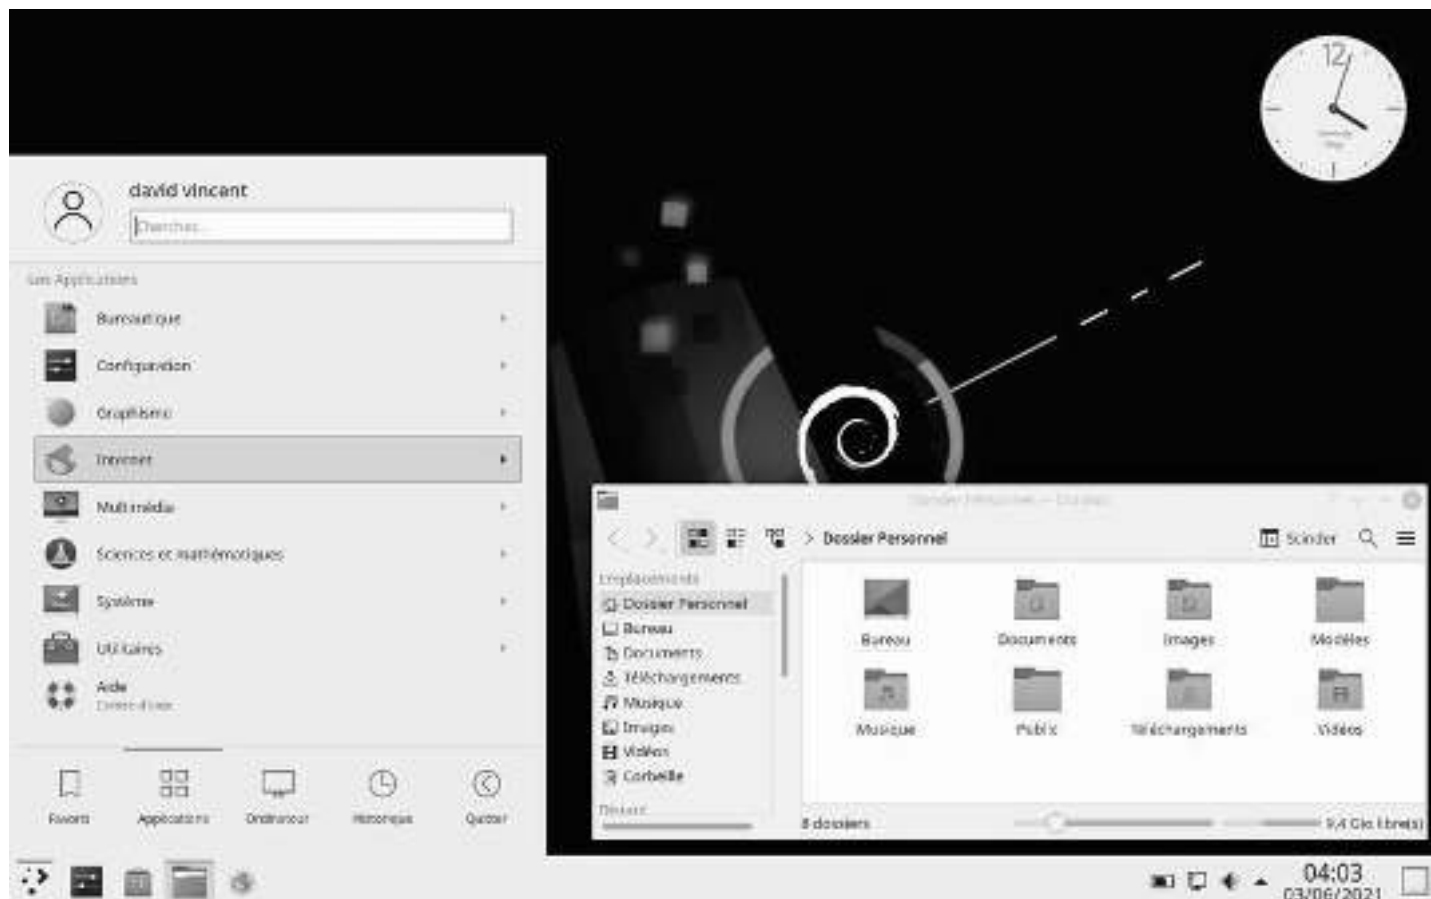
12

david vincent

Chercher...

Les Applications

Bureautique

Configuration

Graphisme

Internet

Multimédia

Sciences et mathématiques

Système

Utilitaires

Aide
Centre d'aide

Favoris

Applications

Ordinateur

Historique

Quitter

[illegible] — Dolphin

Dossier Personnel

Scinder

Emplacements

Dossier Personnel

Bureau

Documents

Téléchargements

Musique

Images

Vidéos

Corbeille

Distant

Bureau

Documents

Images

Modèles

Musique

Public

Téléchargements

Vidéos

8 dossiers

9,4 Gio libre(s)

04:03
03/06/2021